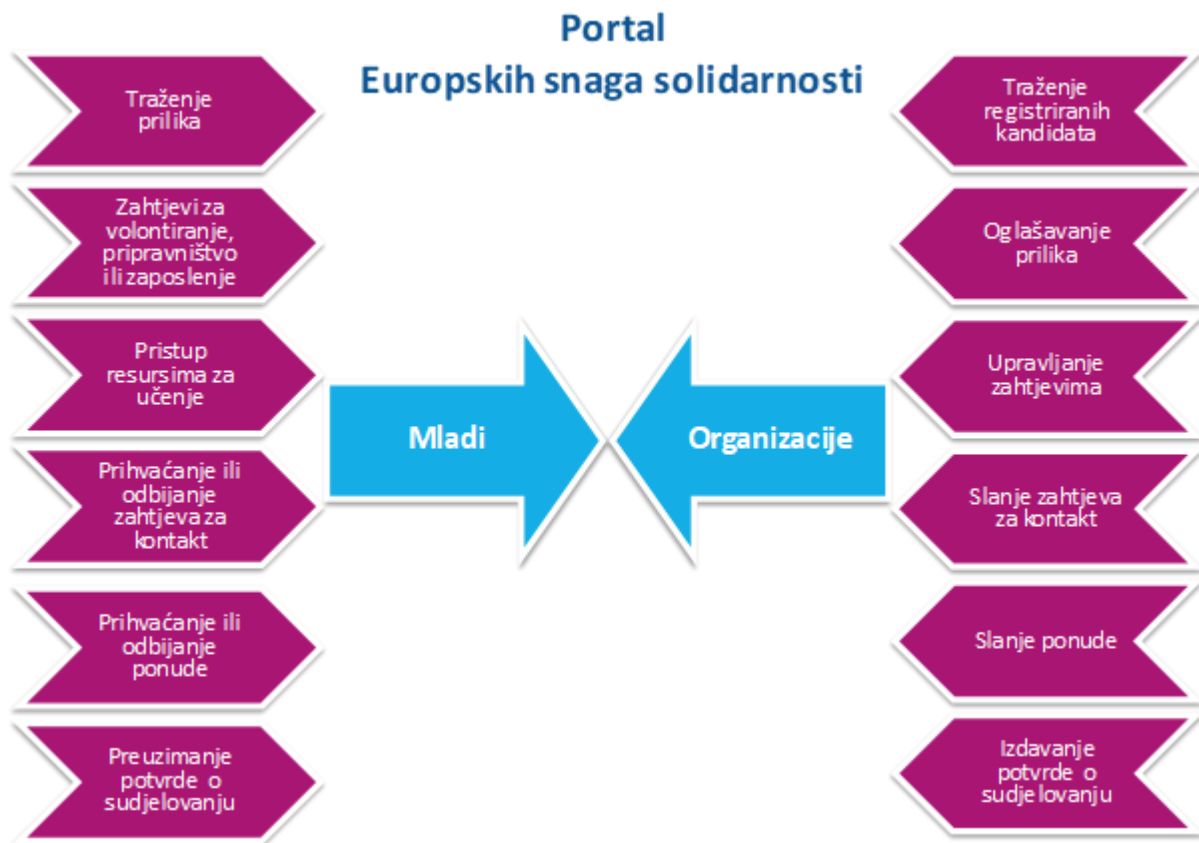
Portal
Europskih snaga solidarnosti

Traženje prilika

Zahtjevi za volontiranje, pripravništvo ili zaposlenje

Pristup resursima za učenje

Prihvaćanje ili odbijanje zahtjeva za kontakt

Prihvaćanje ili odbijanje ponude

Preuzimanje potvrde o sudjelovanju

Mladi

Organizacije

Traženje registriranih kandidata

Oglašavanje prilika

Upravljanje zahtjevima

Slanje zahtjeva za kontakt

Slanje ponude

Izdavanje potvrde o sudjelovanju